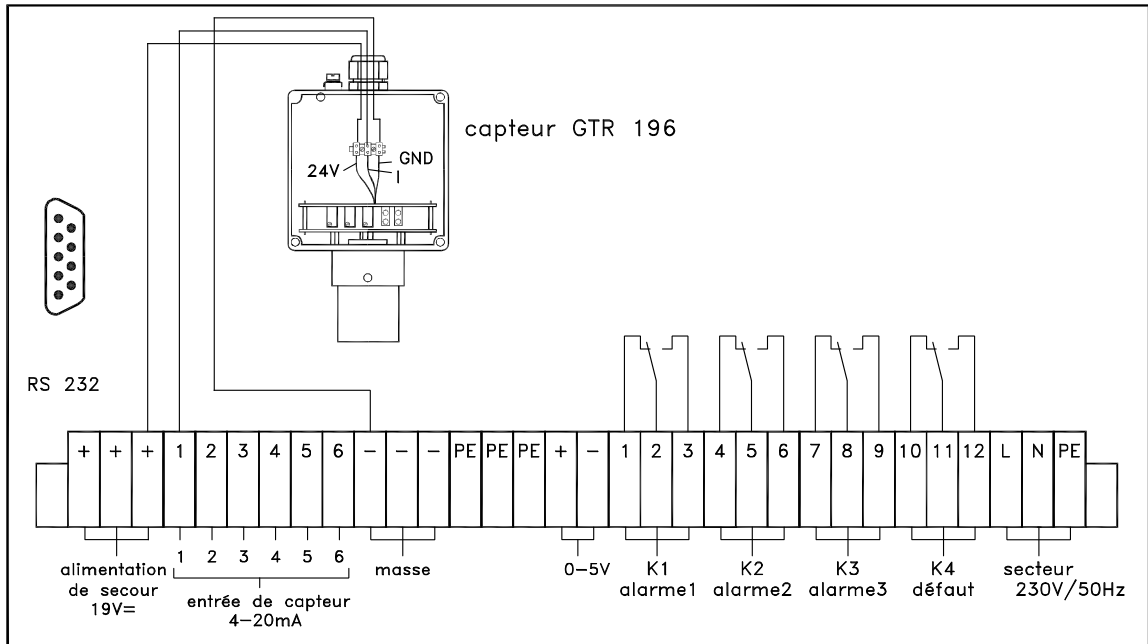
capteur GTR 196

24V
GND
I

RS 232

| + | + | + | 1 | 2 | 3 | 4 | 5 | 6 | – | – | – | PE | PE | PE | + | – | 1 | 2 | 3 | 4 | 5 | 6 | 7 | 8 | 9 | 10 | 11 | 12 | L | N | PE |
|---|---|---|---|---|---|---|---|---|---|---|---|---|---|---|---|---|---|---|---|---|---|---|---|---|---|---|---|---|---|---|---|

alimentation de secour 19V=

1 2 3 4 5 6
entrée de capteur 4–20mA

masse

0–5V

K1 alarme1

K2 alarme2

K3 alarme3

K4 défaut

secteur 230V/50Hz